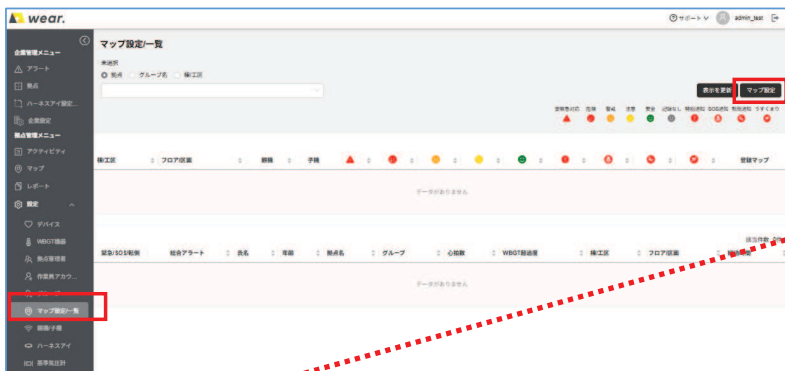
wear.

サポート admin_test

企業管理メニュー
アラート
拠点
ハーネスアイ設定...
企業設定
拠点管理メニュー
アクティビティ
マップ
レポート
設定
デバイス
WBGT機器
拠点管理者
作業員アカウ...
グループ
マップ設定一覧
装備/手袋
ハーネスアイ
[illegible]

マップ設定一覧

未選択
拠点 グループ名 棟/工区

表示を更新 マップ設定

要警告対応 危険 警戒 注意 安全 応答なし 待機通知 SOS通知 熱中通知 うずくまり

| 棟/工区 | フロア/区画 | 部隊 | 手袋 | | | | | | | | | | | | 登録マップ |
|---|---|---|---|---|---|---|---|---|---|---|---|---|---|---|---|
| データがありません | | | | | | | | | | | | | | | |

抽出件数 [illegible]

| 緊急/SOS/転倒 | 総合アラート | 氏名 | 年齢 | 拠点名 | グループ | 心拍数 | WBGT観測値 | 棟/工区 | フロア/区画 | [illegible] |
|---|---|---|---|---|---|---|---|---|---|---|
| データがありません | | | | | | | | | | |